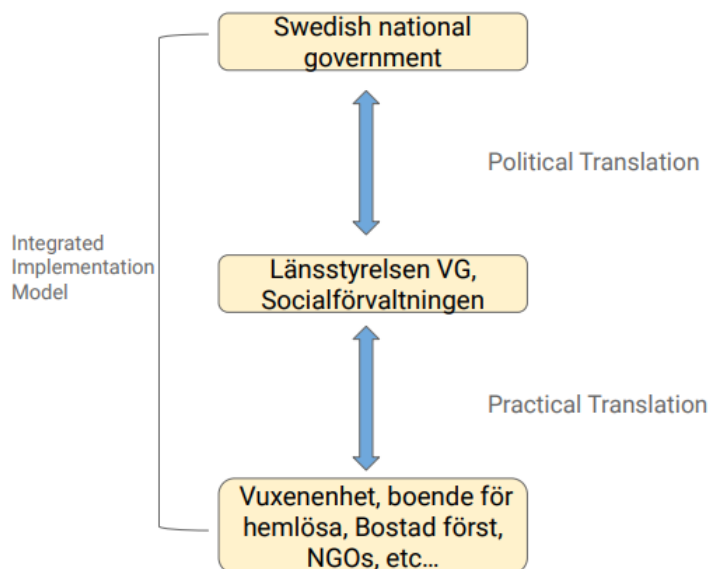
Swedish national government

Political Translation

Integrated Implementation Model

Länsstyrelsen VG, Socialförvaltningen

Practical Translation

Vuxenenhet, boende för hemlösa, Bostad först, NGOs, etc...